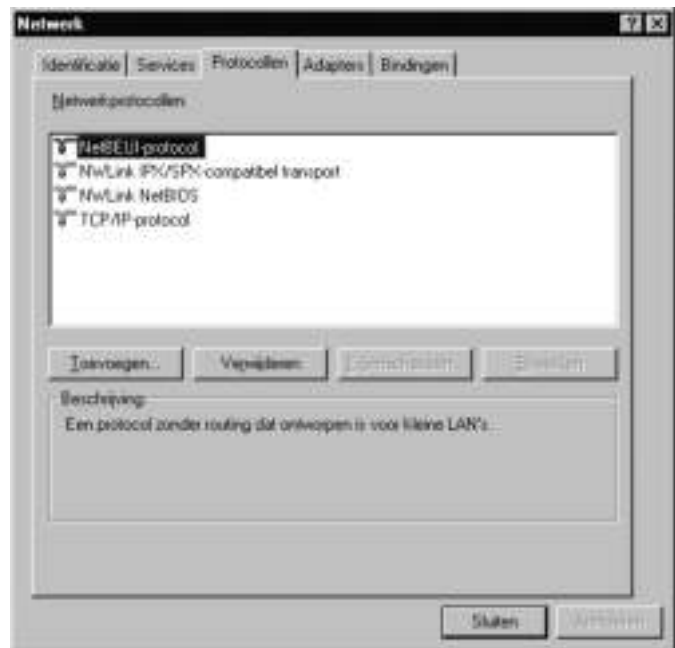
Netwerk

Identificatie | Services | Protocollen | Adapters | Bindingen

Netwerkprotocollen

NetBEUI-protocol
NWLink IPX/SPX-compatibel transport
NWLink NetBIOS
TCP/IP-protocol

Toevoegen... | Verwijderen | Eigenschappen | Bijwerken

Beschrijving:
Een protocol zonder routing dat ontworpen is voor kleine LAN's...

Sluiten | Annuleren